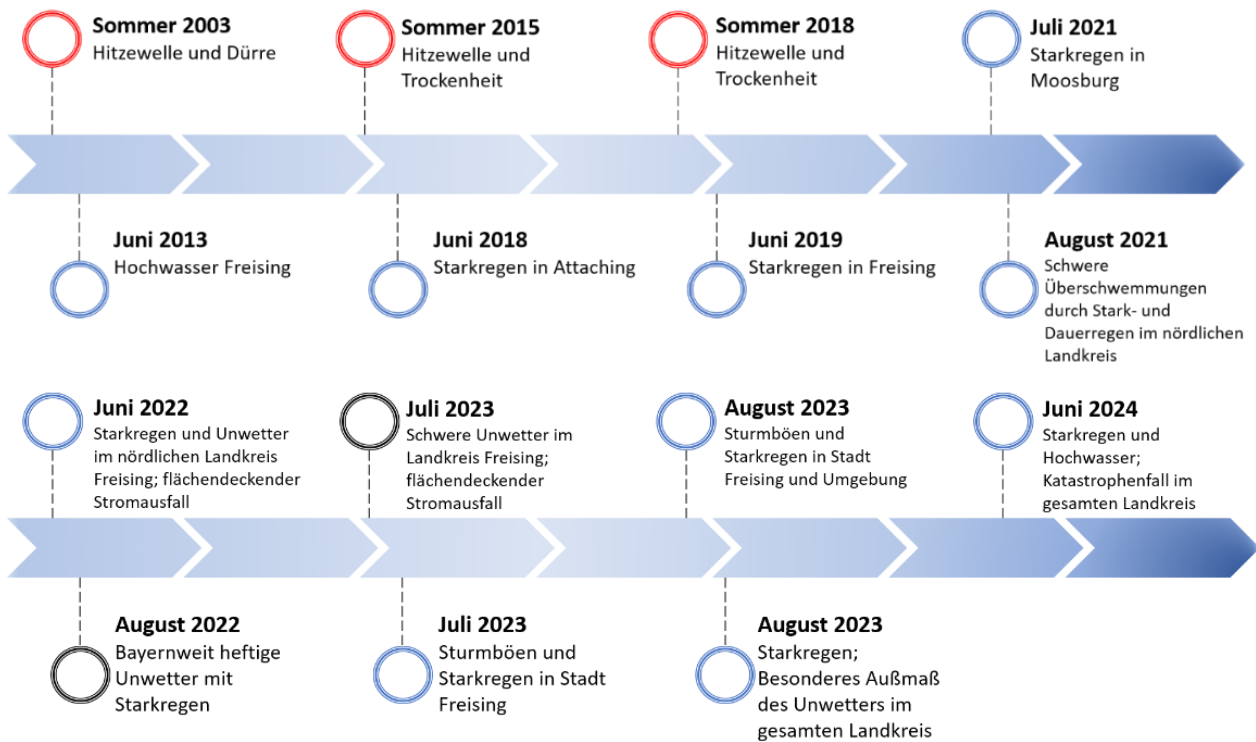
Sommer 2003
Hitzewelle und Dürre

Sommer 2015
Hitzewelle und Trockenheit

Sommer 2018
Hitzewelle und Trockenheit

Juli 2021
Starkregen in Moosburg

Juni 2013
Hochwasser Freising

Juni 2018
Starkregen in Attaching

Juni 2019
Starkregen in Freising

August 2021
Schwere Überschwemmungen durch Stark- und Dauerregen im nördlichen Landkreis

Juni 2022
Starkregen und Unwetter im nördlichen Landkreis Freising; flächendeckender Stromausfall

Juli 2023
Schwere Unwetter im Landkreis Freising; flächendeckender Stromausfall

August 2023
Sturmböen und Starkregen in Stadt Freising und Umgebung

Juni 2024
Starkregen und Hochwasser; Katastrophenfall im gesamten Landkreis

August 2022
Bayernweit heftige Unwetter mit Starkregen

Juli 2023
Sturmböen und Starkregen in Stadt Freising

August 2023
Starkregen; Besonderes Außmaß des Unwetters im gesamten Landkreis